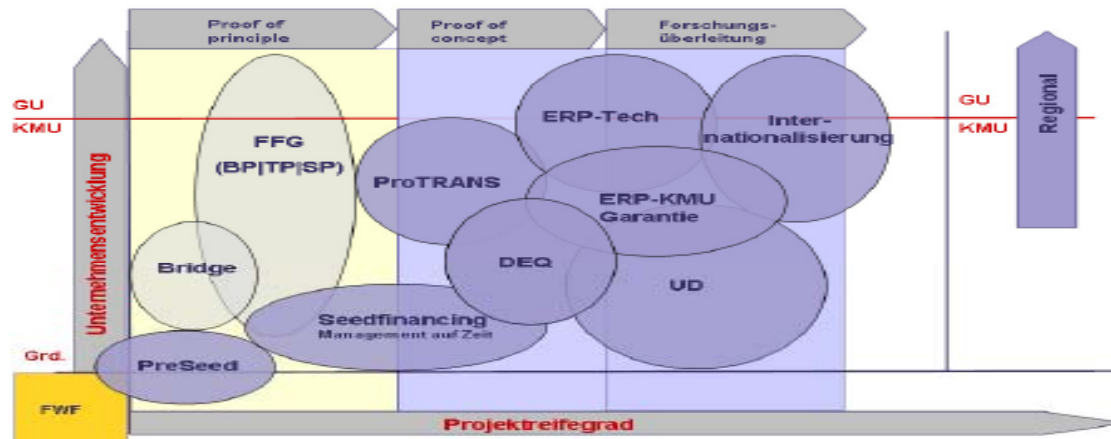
Proof of principle

Proof of concept

Forschungs-überleitung

GU

KMU

Unternehmensentwicklung

FFG (BP|TP|SP)

ERP-Tech

Inter-nationalisierung

GU

KMU

Regional

ProTRANS

ERP-KMU Garantie

Bridge

DEQ

UD

Seedfinancing
Management auf Zeit

Grd.

PreSeed

FWF

Projektreifegrad